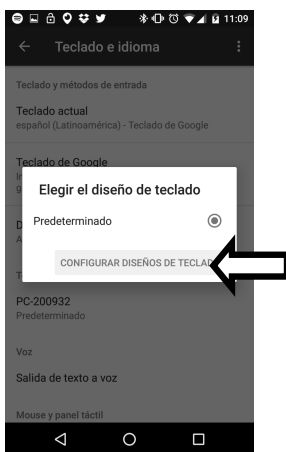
11:09

Teclado e idioma

Teclado y métodos de entrada

Teclado actual
español (Latinoamérica) - Teclado de Google

Teclado de Google
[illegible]

D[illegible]
A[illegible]

Elegir el diseño de teclado

Predeterminado

CONFIGURAR DISEÑOS DE TECLAD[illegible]

T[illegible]

PC-200932
Predeterminado

Voz

Salida de texto a voz

Mouse y panel táctil